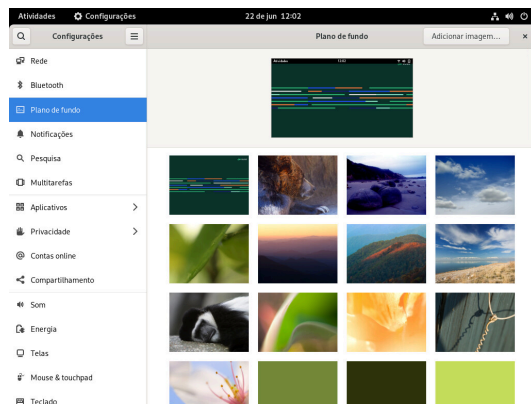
Atividades Configurações 22 de jun 12:02

Configurações

Plano de fundo

Adicionar imagem...

×

Rede

Bluetooth

Plano de fundo

Notificações

Pesquisa

Multitarefas

Aplicativos

Privacidade

Contas online

Compartilhamento

Som

Energia

Telas

Mouse & touchpad

Teclado